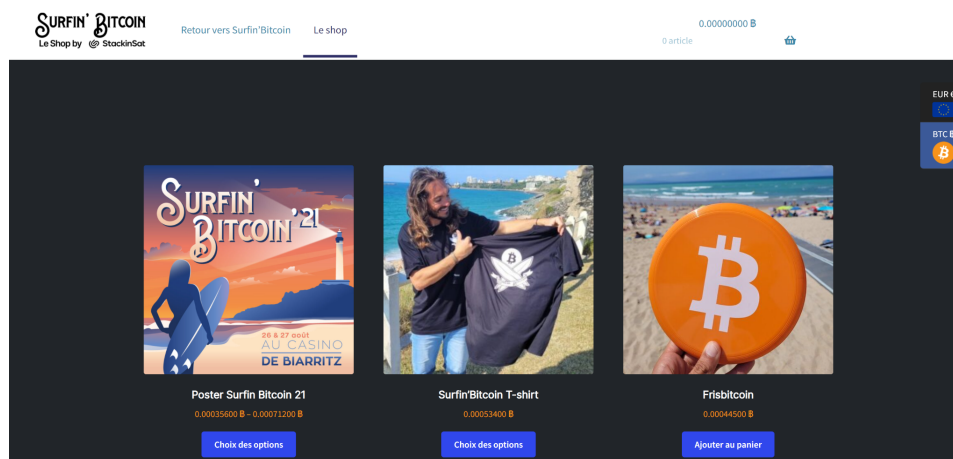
SURFIN' BITCOIN
Le Shop by StackinSat

Retour vers Surfin'Bitcoin
Le shop

0.00000000 Ƀ
0 article

EUR €
BTC Ƀ

SURFIN' BITCOIN '21
26 & 27 août
AU CASINO
DE BIARRITZ

Poster Surfin Bitcoin 21
0.00035600 Ƀ – 0.00071200 Ƀ
Choix des options

Surfin'Bitcoin T-shirt
0.00053400 Ƀ
Choix des options

Frisbitcoin
0.00044500 Ƀ
Ajouter au panier